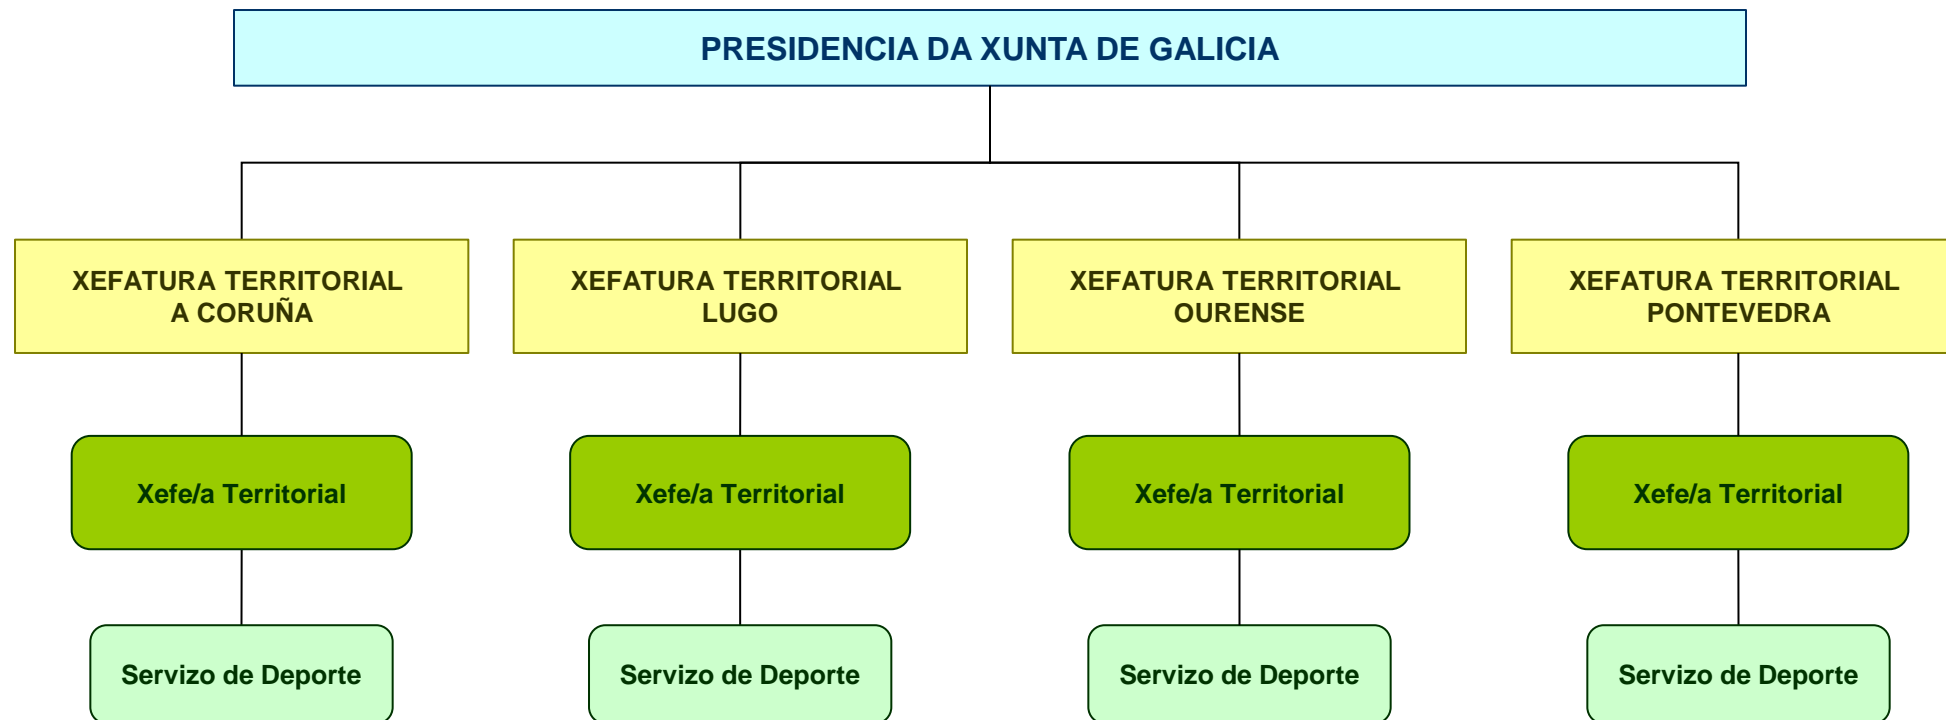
PRESIDENCIA DA XUNTA DE GALICIA

XEFATURA TERRITORIAL
A CORUÑA

Xefe/a Territorial

Servizo de Deporte

XEFATURA TERRITORIAL
LUGO

Xefe/a Territorial

Servizo de Deporte

XEFATURA TERRITORIAL
OURENSE

Xefe/a Territorial

Servizo de Deporte

XEFATURA TERRITORIAL
PONTEVEDRA

Xefe/a Territorial

Servizo de Deporte